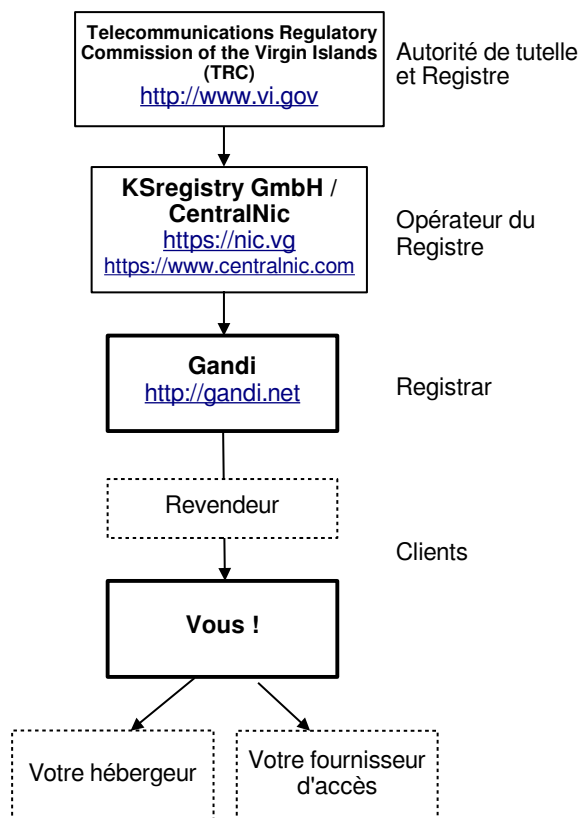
Telecommunications Regulatory Commission of the Virgin Islands (TRC)
http://www.vi.gov

Autorité de tutelle et Registre

KSregistry GmbH / CentralNic
https://nic.vg
https://www.centralnic.com

Opérateur du Registre

Gandi
http://gandi.net

Registrar

Revendeur

Clients

Vous !

Votre hébergeur

Votre fournisseur d'accès